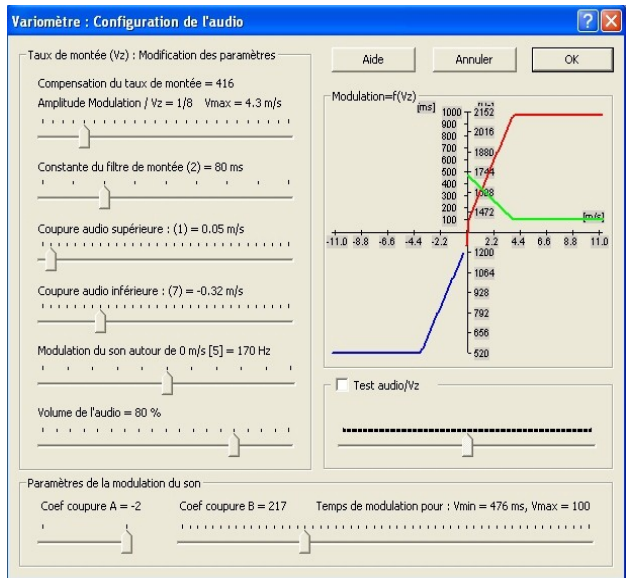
Variomètre : Configuration de l'audio

Taux de montée (Vz) : Modification des paramètres

Compensation du taux de montée = 416

Amplitude Modulation / Vz = 1/8 Vmax = 4.3 m/s

Constante du filtre de montée (2) = 80 ms

Coupure audio supérieure : (1) = 0.05 m/s

Coupure audio inférieure : (7) = -0.32 m/s

Modulation du son autour de 0 m/s [5] = 170 Hz

Volume de l'audio = 80 %

Aide

Annuler

OK

Modulation=f(Vz)

[ms]

[Hz]

1000

900

800

700

600

500

400

300

200

100

2152

2016

1880

1744

1608

1472

1200

1064

928

792

656

520

[m/s]

-11.0 -8.8 -6.6 -4.4 -2.2 2.2 4.4 6.6 8.8 11.0

Test audio/Vz

Paramètres de la modulation du son

Coef coupure A = -2

Coef coupure B = 217

Temps de modulation pour : Vmin = 476 ms, Vmax = 100